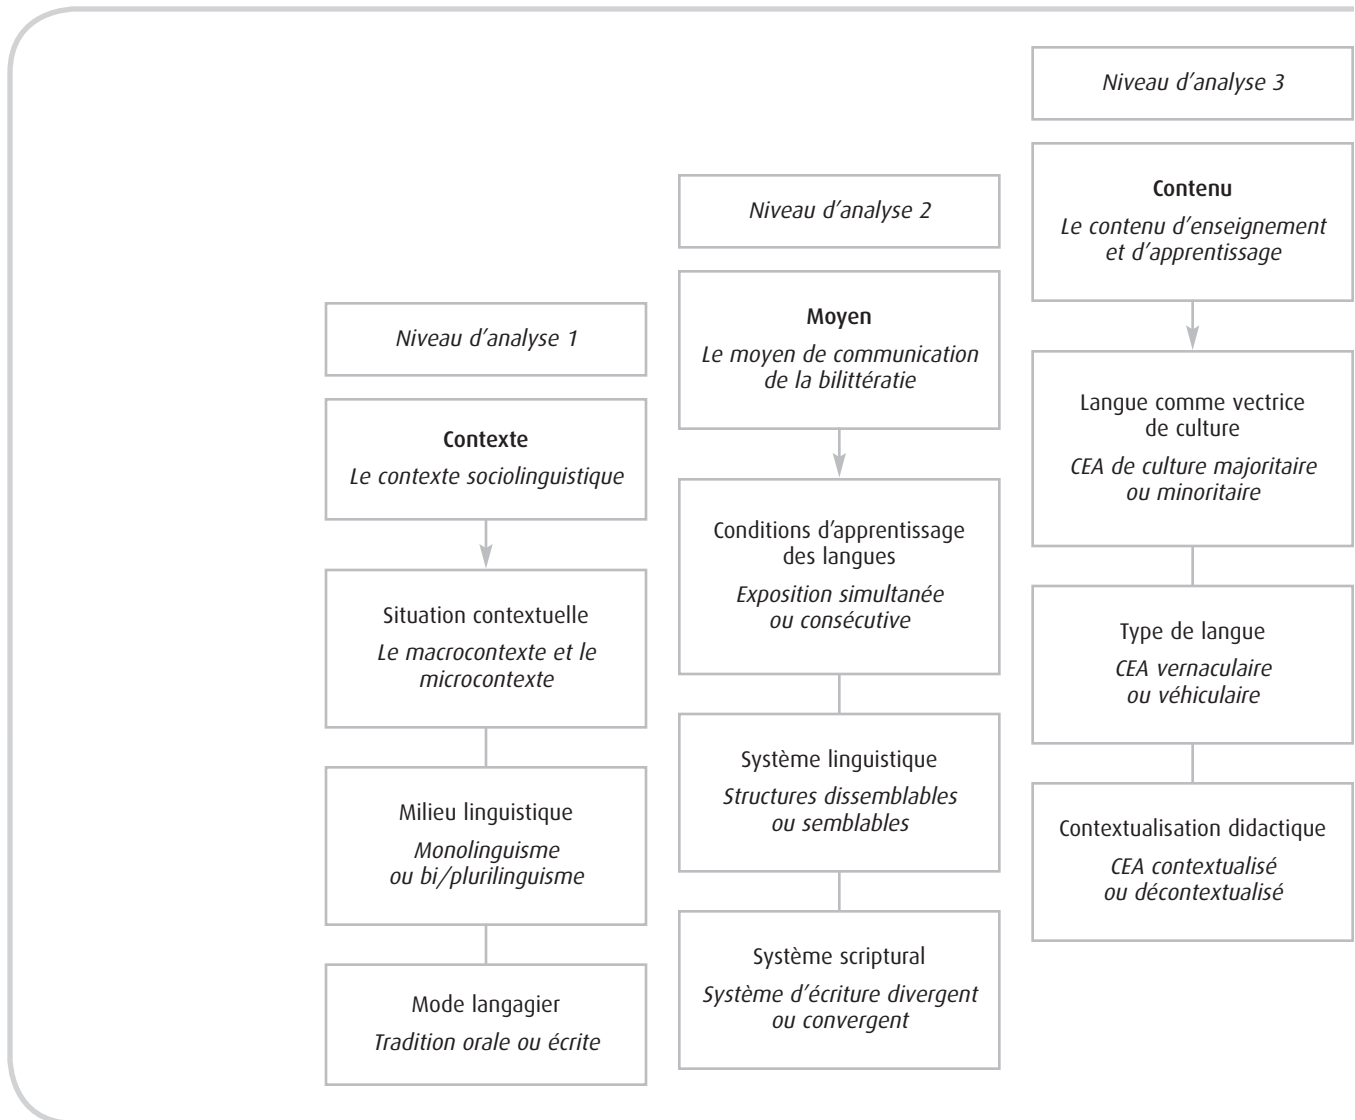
Niveau d'analyse 1

Contexte
*Le contexte sociolinguistique*

Situation contextuelle
*Le macrocontexte et le microcontexte*

Milieu linguistique
*Monolinguisme ou bi/plurilinguisme*

Mode langagier
*Tradition orale ou écrite*

Niveau d'analyse 2

Moyen
*Le moyen de communication de la bilittératie*

Conditions d'apprentissage des langues
*Exposition simultanée ou consécutive*

Système linguistique
*Structures dissemblables ou semblables*

Système scriptural
*Système d'écriture divergent ou convergent*

Niveau d'analyse 3

Contenu
*Le contenu d'enseignement et d'apprentissage*

Langue comme vectrice de culture
*CEA de culture majoritaire ou minoritaire*

Type de langue
*CEA vernaculaire ou véhiculaire*

Contextualisation didactique
*CEA contextualisé ou décontextualisé*